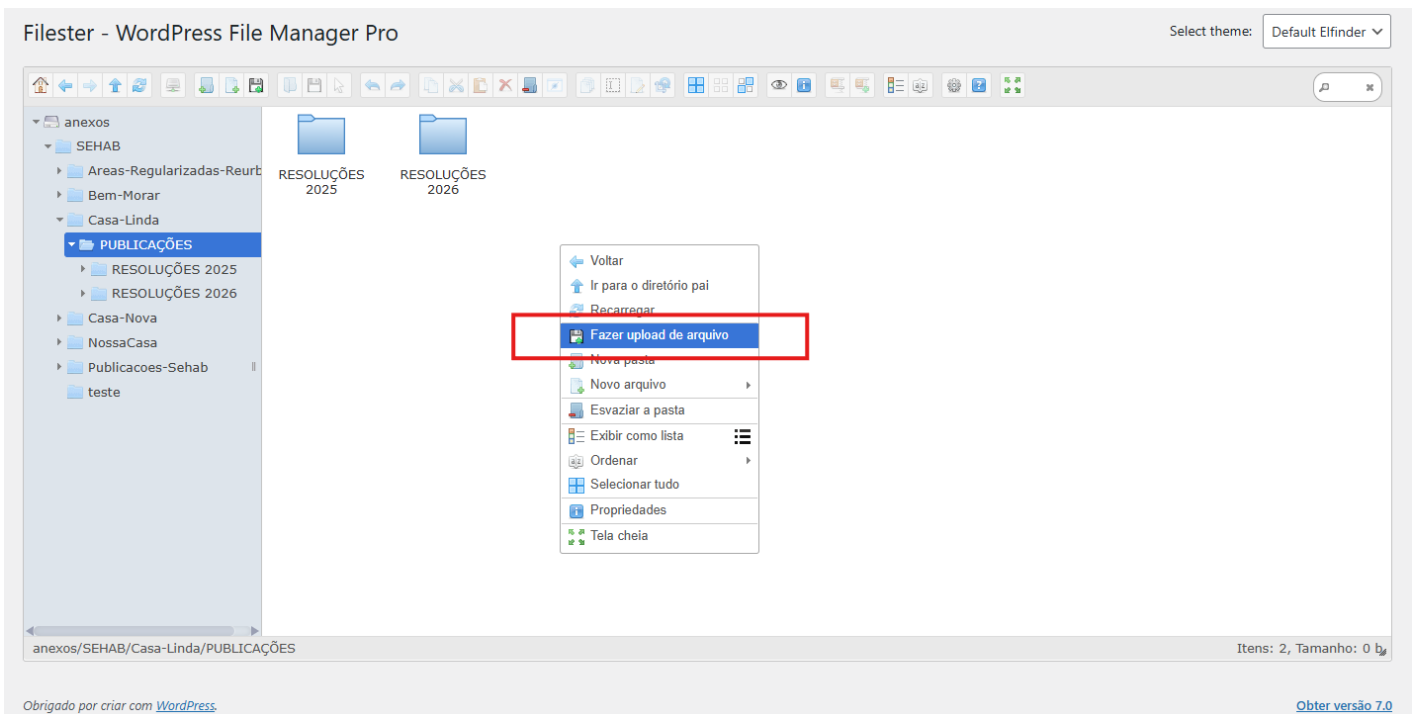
Filester - WordPress File Manager Pro

Select theme: Default Elfinder

anexos
SEHAB
Areas-Regularizadas-Reurb
Bem-Morar
Casa-Linda
PUBLICAÇÕES
RESOLUÇÕES 2025
RESOLUÇÕES 2026
Casa-Nova
NossaCasa
Publicacoes-Sehab
teste

RESOLUÇÕES 2025
RESOLUÇÕES 2026

Voltar
Ir para o diretório pai
Recarregar
Fazer upload de arquivo
Nova pasta
Novo arquivo
Esvaziar a pasta
Exibir como lista
Ordenar
Selecionar tudo
Propriedades
Tela cheia

anexos/SEHAB/Casa-Linda/PUBLICAÇÕES
Itens: 2, Tamanho: 0 b

Obrigado por criar com WordPress.
Obter versão 7.0